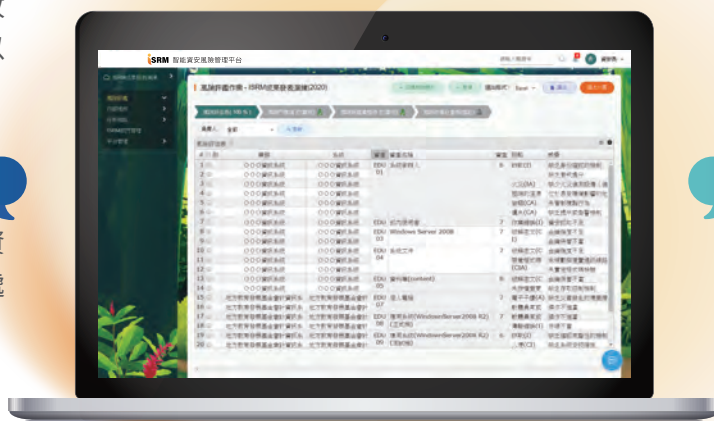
iSRM 智能資安風險管理平台

風險評鑑作業 - iSRM資產價值清冊(2020)

Excel

全部

EDU 01 系統管理人
EDU 02 成功應用書
EDU 03 Windows Server 2008
EDU 04 系統工作
EDU 05
EDU 06 個人電腦
EDU 07
EDU 08
EDU 09